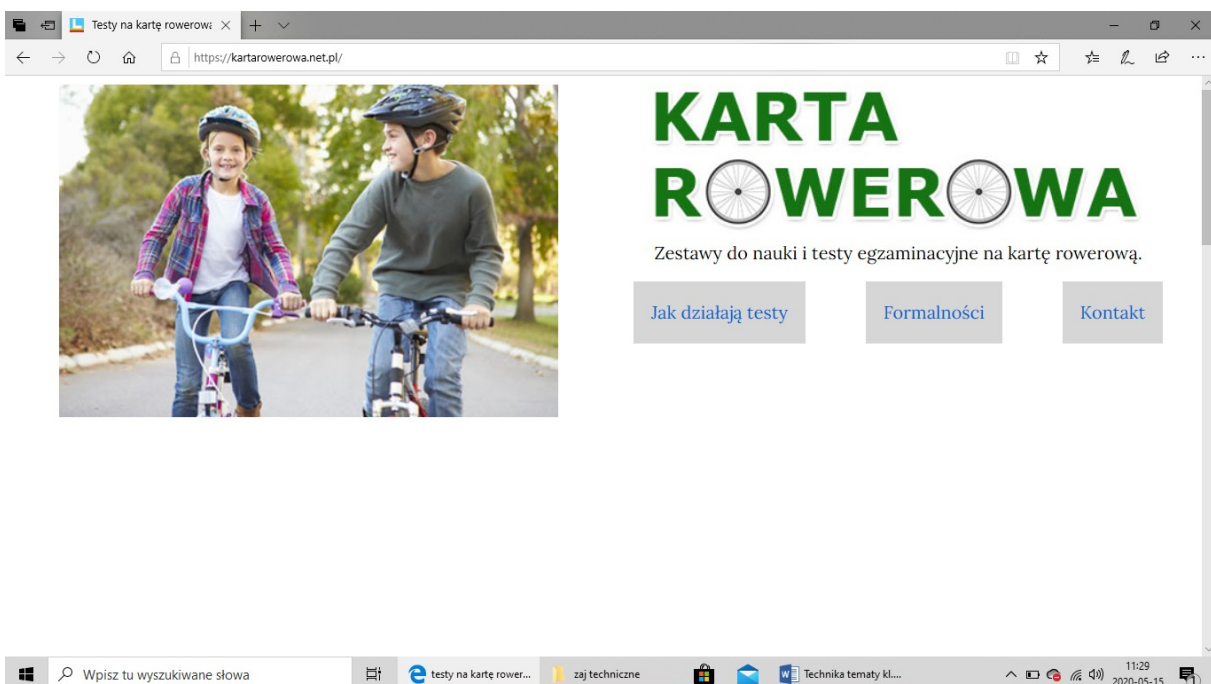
Testy na kartę rowerową

https://kartarowerowa.net.pl/

KARTA
ROWEROWA

Zestawy do nauki i testy egzaminacyjne na kartę rowerową.

Jak działają testy

Formalności

Kontakt

Wpisz tu wyszukiwane słowa

testy na kartę rower...

zaj techniczne

Technika tematy kl....

11:29
2020-05-15